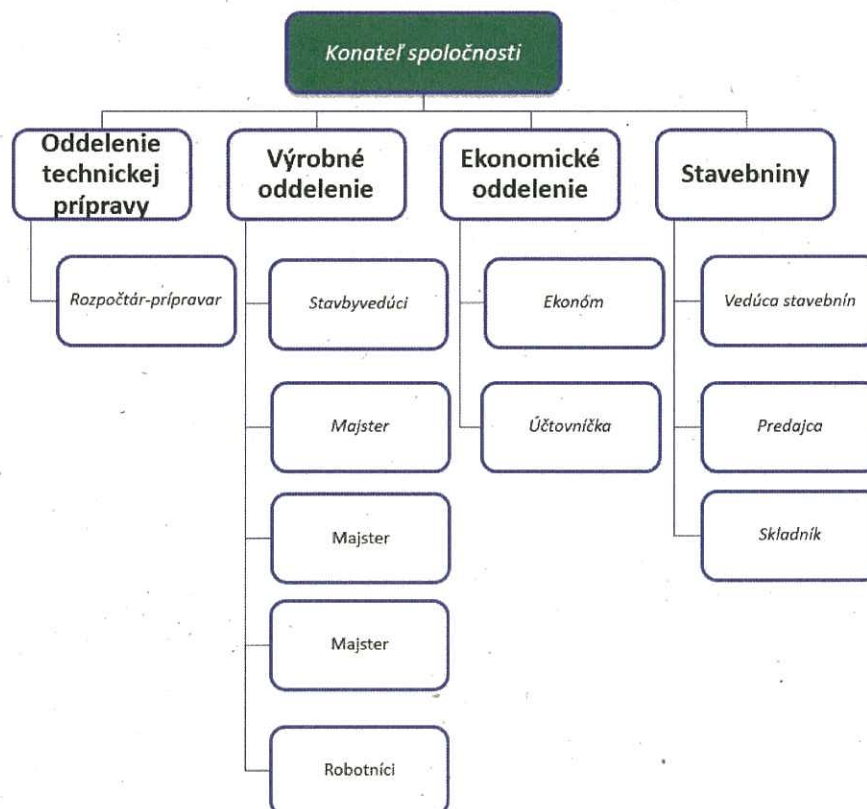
Konateľ spoločnosti

Oddelenie technickej prípravy

Rozpočtár-prípravar

Výrobné oddelenie

Stavbyvedúci

Majster

Majster

Majster

Robotníci

Ekonomické oddelenie

Ekonóm

Účtovníčka

Stavebniny

Vedúca stavebnín

Predajca

Skladník